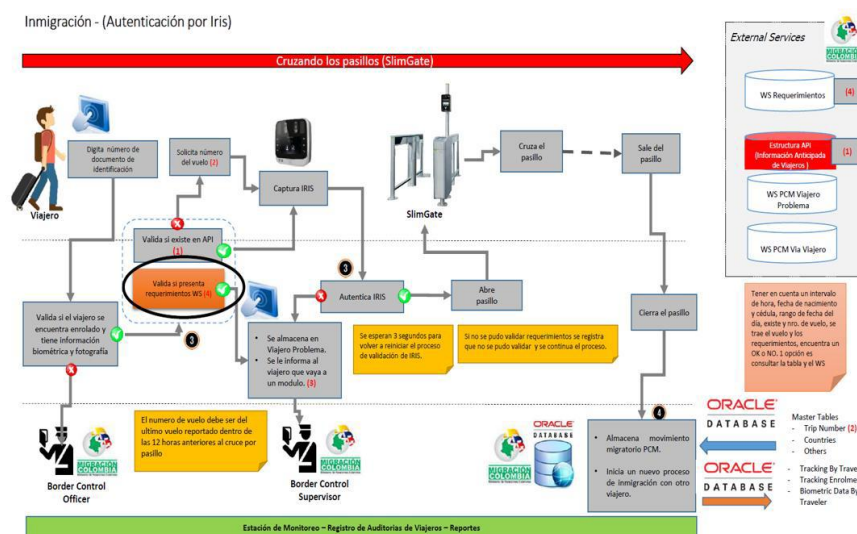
Inmigración - (Autenticación por Iris)

Cruzando los pasillos (SlimGate)

External Services

MIGRACIÓN COLOMBIA

WS Requerimientos (4)

Estructura API (Información Anticipada de Viajeros ) (1)

WS PCM Viajero Problema

WS PCM Via Viajero

Viajero

Digita número de documento de identificación

Solicita número del vuelo (2)

Captura IRIS

SlimGate

Cruza el pasillo

Sale del pasillo

Valida si existe en API (1)

Valida si presenta requerimientos WS (4)

3

Autentica IRIS

Abre pasillo

Cierra el pasillo

Valida si el viajero se encuentra enrolado y tiene información biométrica y fotografía

3

• Se almacena en Viajero Problema.
• Se le informa al viajero que vaya a un modulo. (3)

Se esperan 3 segundos para volver a reiniciar el proceso de validación de IRIS.

Si no se pudo validar requerimientos se registra que no se pudo validar y se continua el proceso.

Tener en cuenta un intervalo de hora, fecha de nacimiento y cédula, rango de fecha del día, existe y nro. de vuelo, se trae el vuelo y los requerimientos, encuentra un OK o NO. 1 opción es consultar la tabla y el WS

El numero de vuelo debe ser del ultimo vuelo reportado dentro de las 12 horas anteriores al cruce por pasillo

4

ORACLE DATABASE

Master Tables
- Trip Number (2)
- Countries
- Others

• Almacena movimiento migratorio PCM.
• Inicia un nuevo proceso de inmigración con otro viajero.

ORACLE DATABASE

MIGRACIÓN COLOMBIA

ORACLE DATABASE

- Tracking By Trave
- Tracking Enrolme
- Biometric Data By Traveler

Border Control Officer

MIGRACIÓN COLOMBIA

Border Control Supervisor

MIGRACIÓN COLOMBIA

Estación de Monitoreo – Registro de Auditorias de Viajeros – Reportes